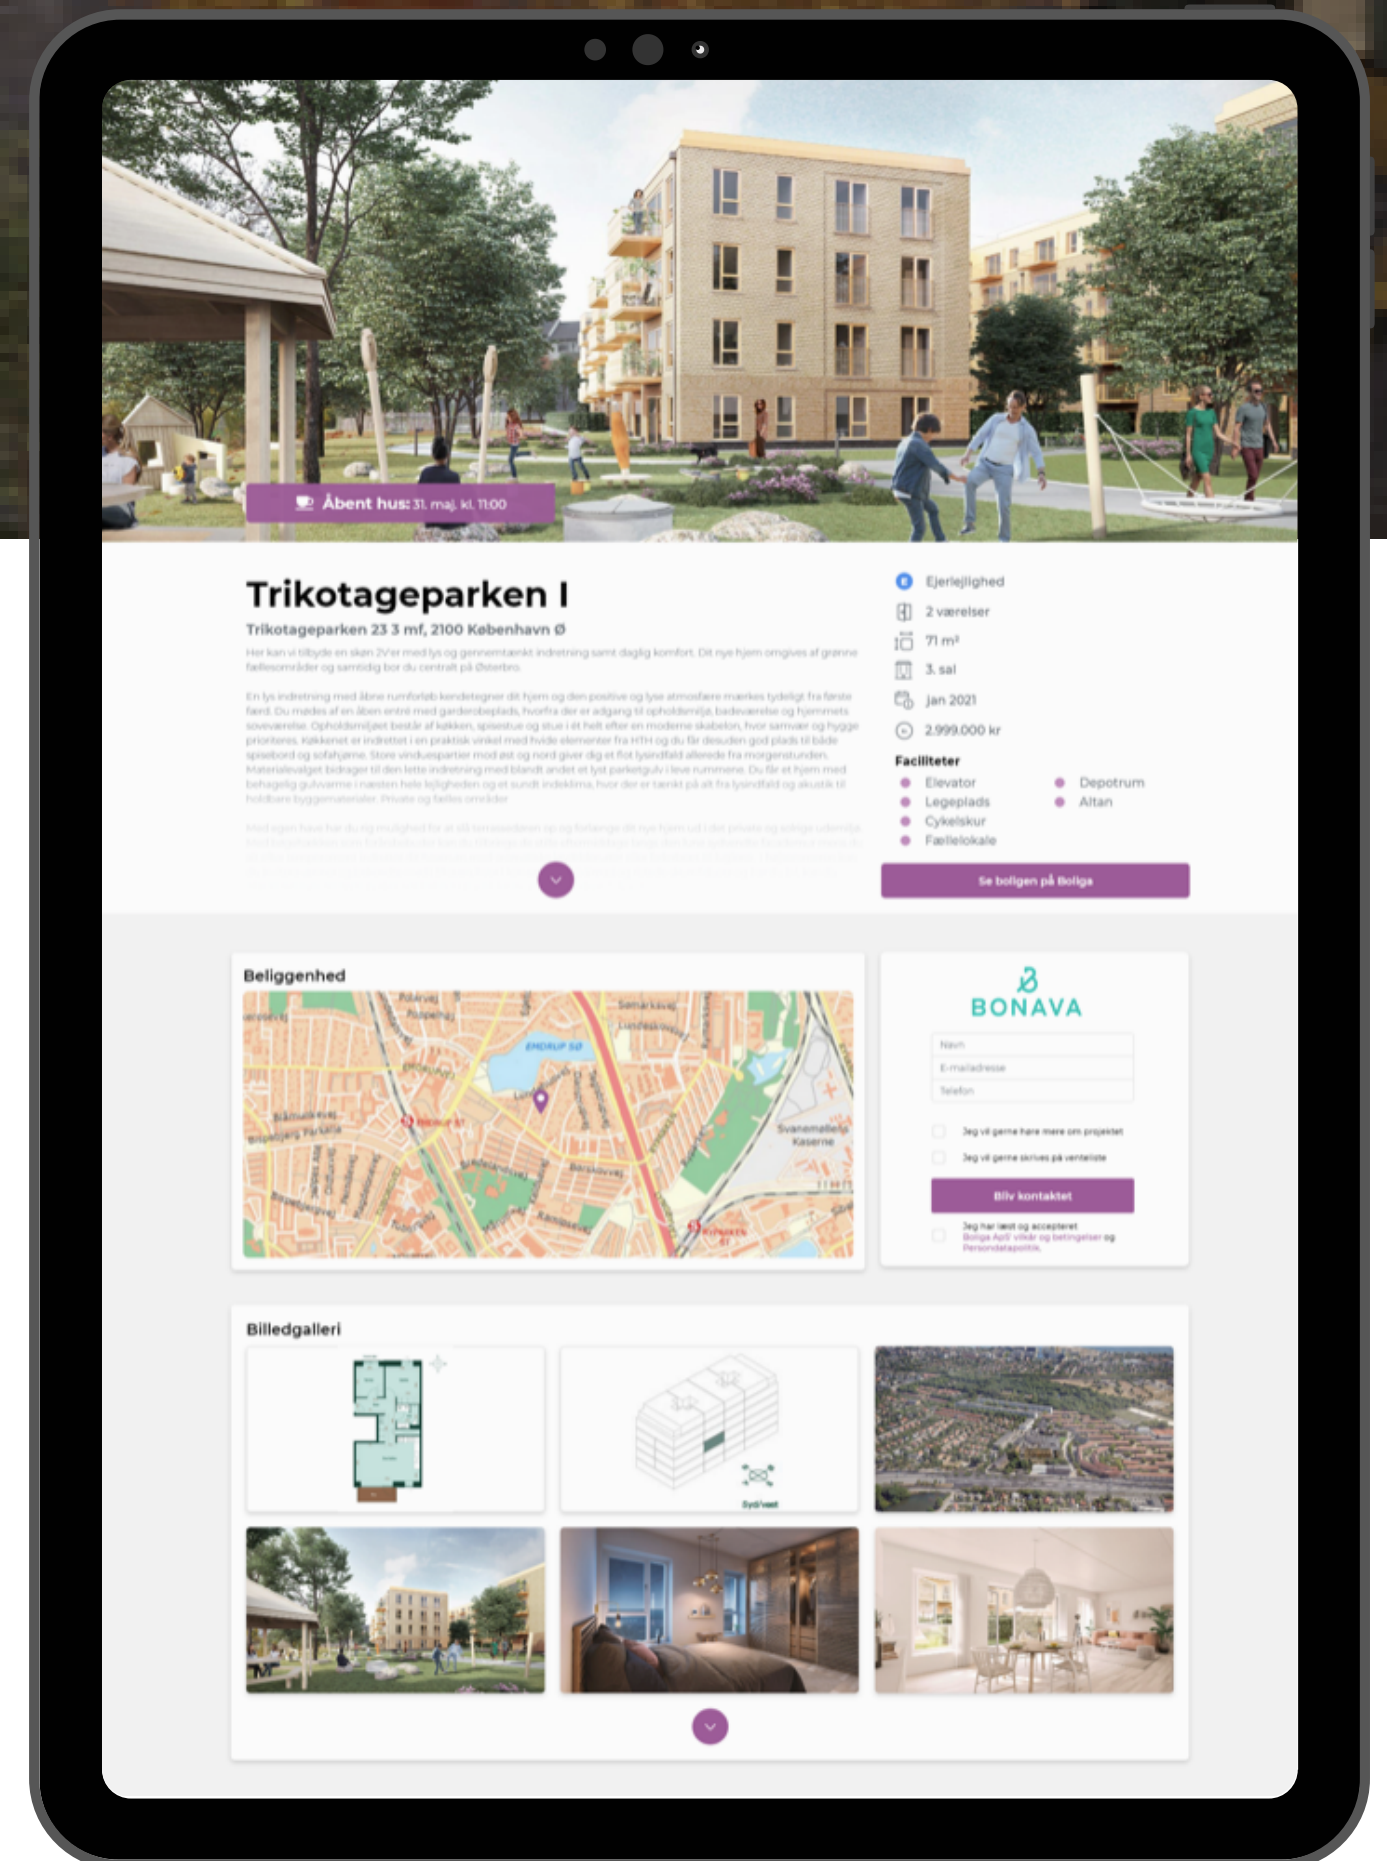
Åbent hus: 31. maj, kl. 11:00

Trikotageparken I

Trikotageparken 23 3 mf, 2100 København Ø

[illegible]

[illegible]

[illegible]

Ejerlejlighed
2 værelser
71 m²
3. sal
Jan 2021
2.999.000 kr

Faciliteter
Elevator
Legeplads
Cykelskur
Fællelokale
Depotrum
Altan

Se boligen på Boliga

Beliggenhed

Emdrup Sø
Svanemølle Kaserne

BONAVA

Navn
E-mailadresse
Telefon

Jeg vil gerne høre mere om projektet
Jeg vil gerne skrives på venteliste

Bliv kontaktet

Jeg har læst og accepteret Boliga ApS' vilkår og betingelser og Persondatapolitik.

Billedgalleri